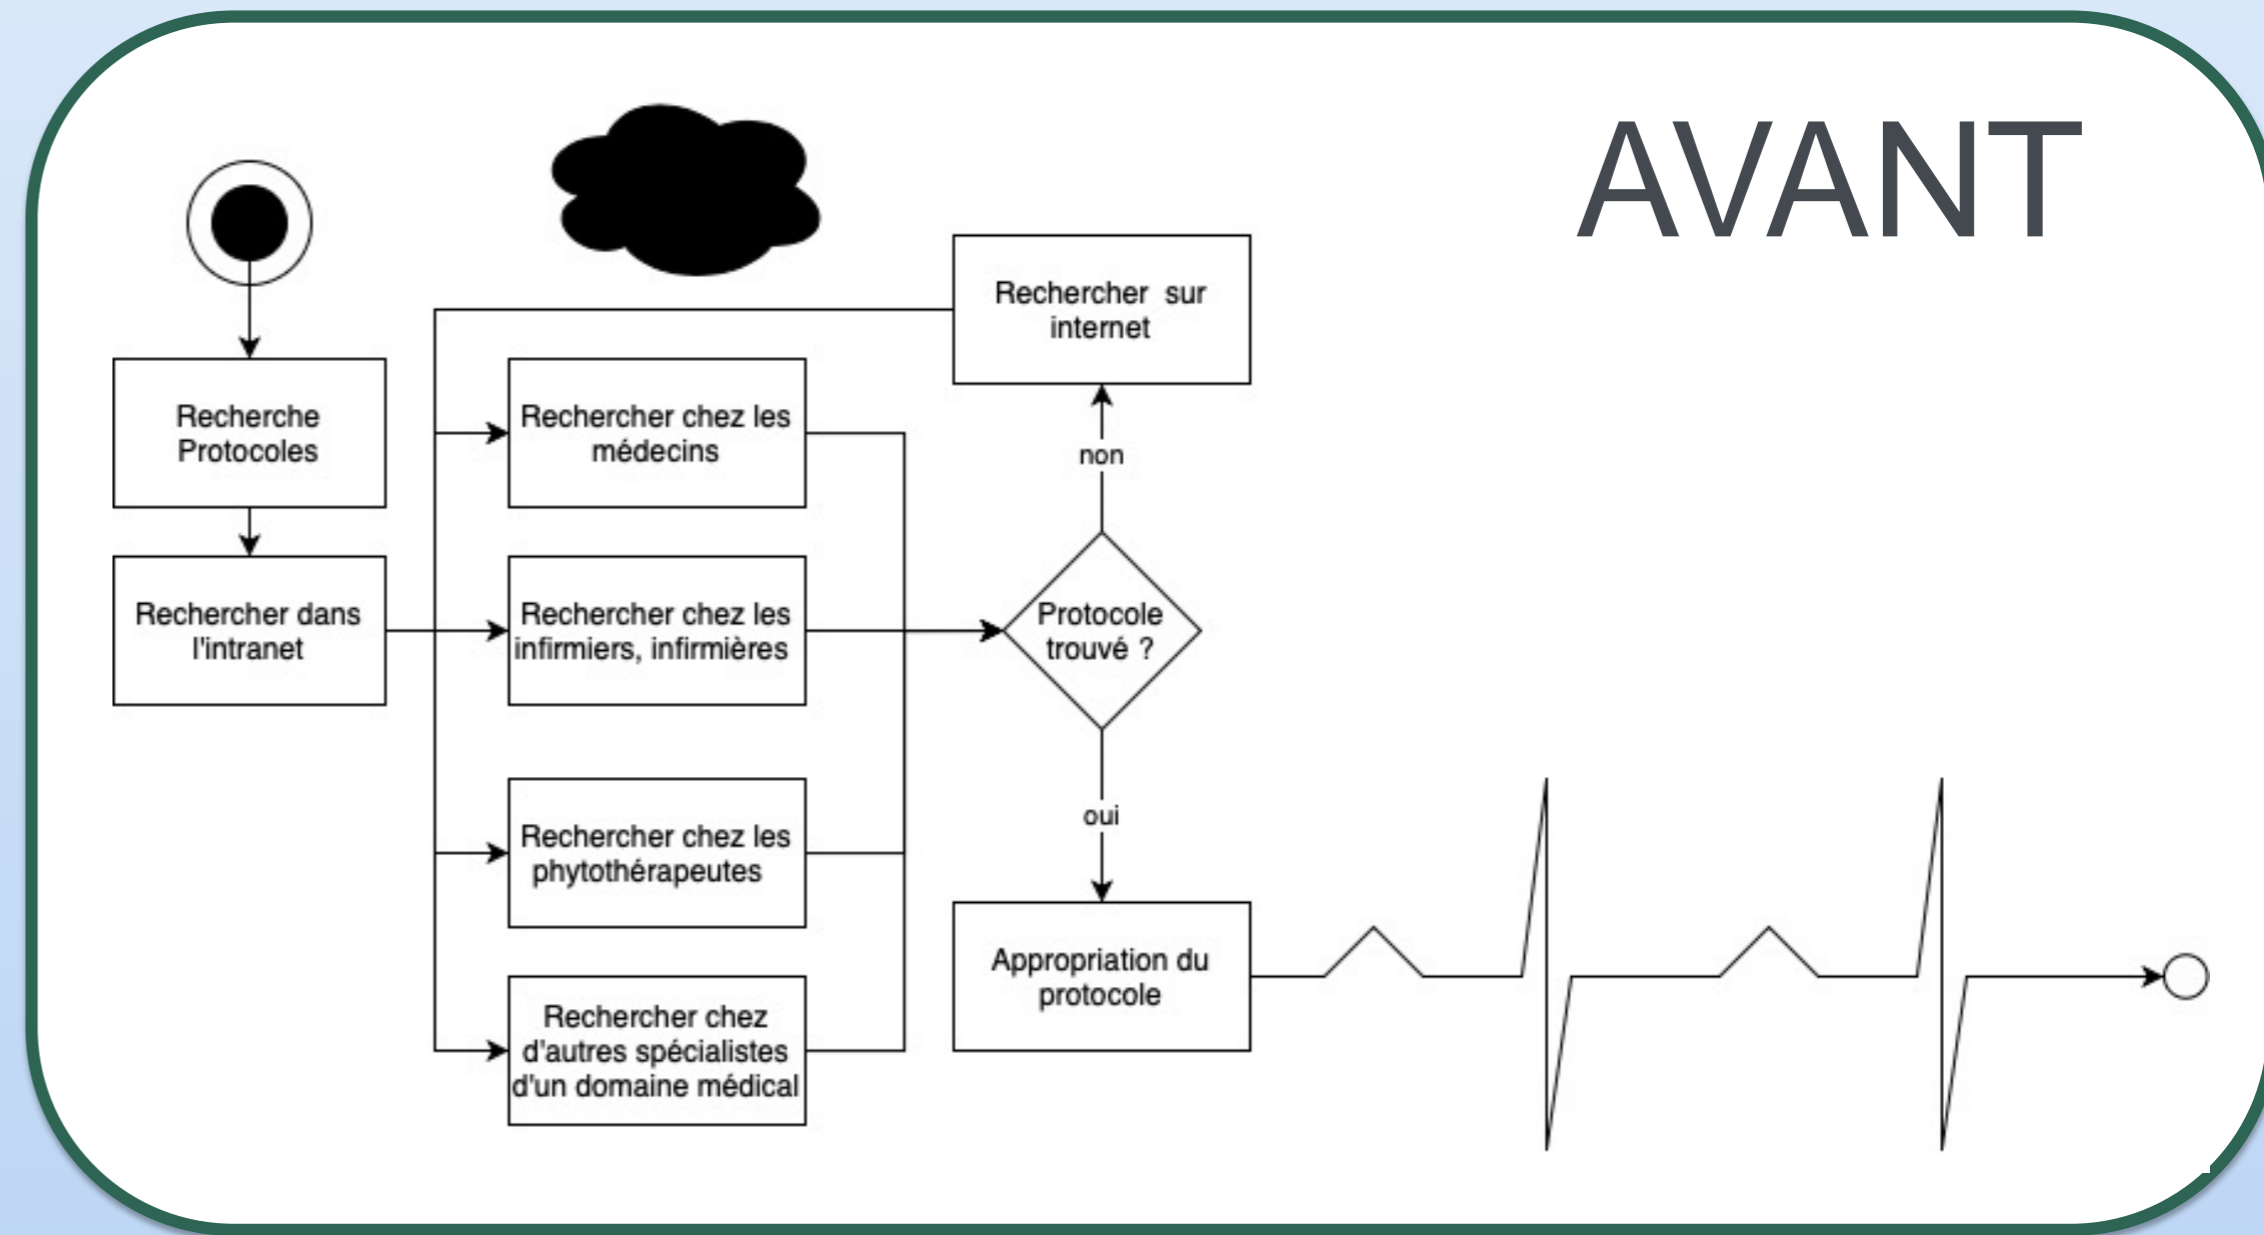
AVANT

Recherche Protocoles

Rechercher dans l'intranet

Rechercher sur internet

Rechercher chez les médecins

Rechercher chez les infirmiers, infirmières

Rechercher chez les phytothérapeutes

Rechercher chez d'autres spécialistes d'un domaine médical

non

Protocole trouvé ?

oui

Appropriation du protocole